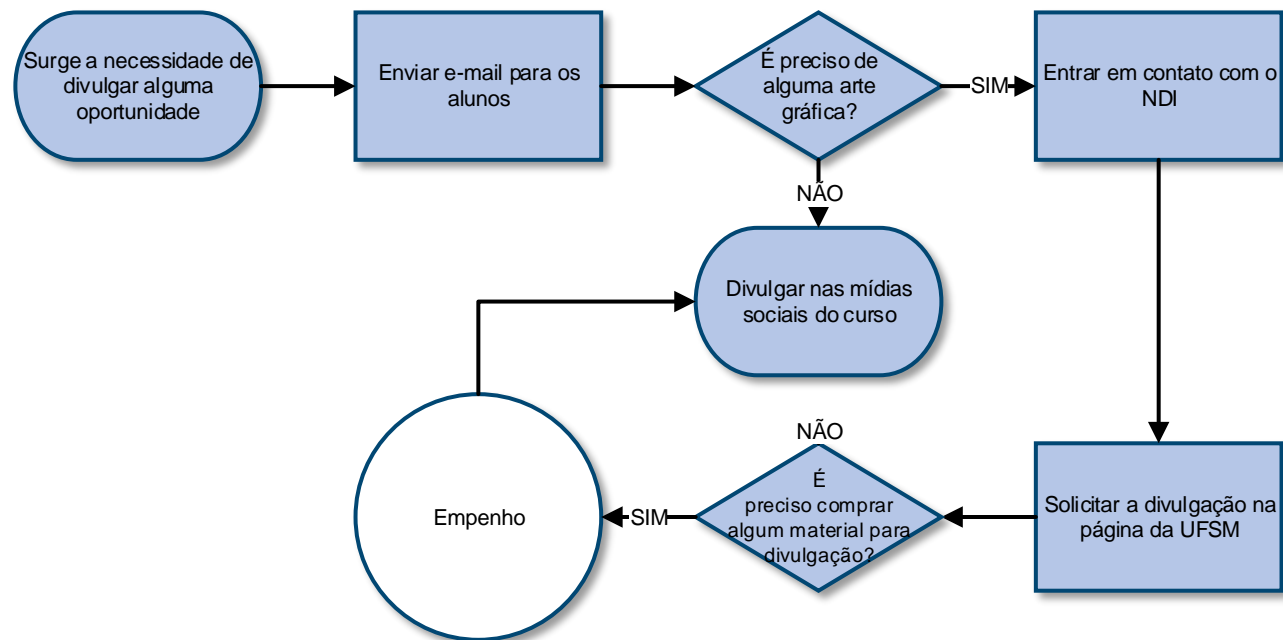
Surge a necessidade de divulgar alguma oportunidade

Enviar e-mail para os alunos

É preciso de alguma arte gráfica?

SIM

Entrar em contato com o NDI

NÃO

Divulgar nas mídias sociais do curso

NÃO

Empenho

SIM

É preciso comprar algum material para divulgação?

Solicitar a divulgação na página da UFSM